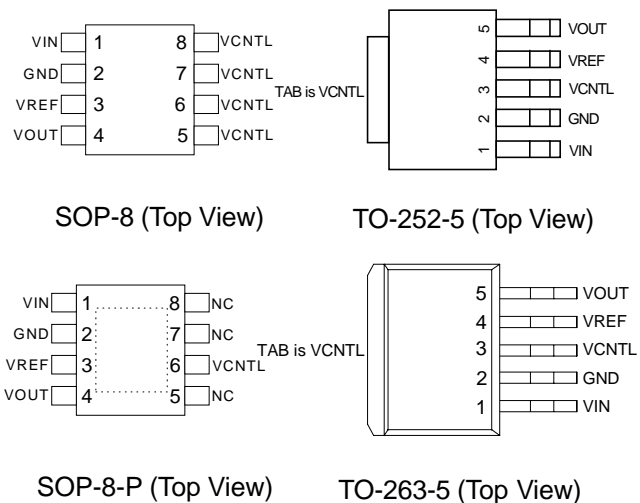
VIN 1
GND 2
VREF 3
VOUT 4
8 VCNTL
7 VCNTL
6 VCNTL
5 VCNTL

TAB is VCNTL
5 VOUT
4 VREF
3 VCNTL
2 GND
1 VIN

SOP-8 (Top View)

TO-252-5 (Top View)

VIN 1
GND 2
VREF 3
VOUT 4
8 NC
7 NC
6 VCNTL
5 NC

TAB is VCNTL
5 VOUT
4 VREF
3 VCNTL
2 GND
1 VIN

SOP-8-P (Top View)

TO-263-5 (Top View)